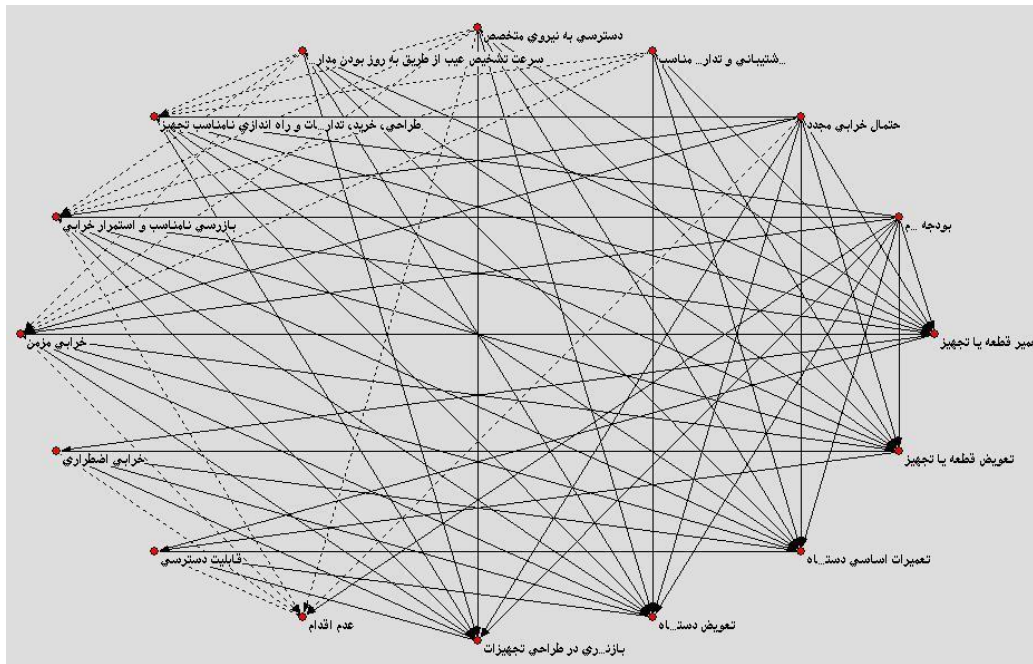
دسترسي به نيروي متخصص
سرعت تشخيص عيب از طريق به روز بودن مدار
...شتيباني و تدار... مناسب
طراحي، خريد، تدار...ات و راه اندازي نامناسب تجهيز
حتمال خرابي مجدد
بازرسي نامناسب و استمرار خرابي
بودجه ...م
خرابي مزمن
...مير قطعه يا تجهيز
خرابي اضطراري
تعويض قطعه يا تجهيز
قابليت دسترسي
تعميرات اساسي دست...اه
عدم اقدام
تعويض دست...اه
بازن...ري در طراحي تجهيزات